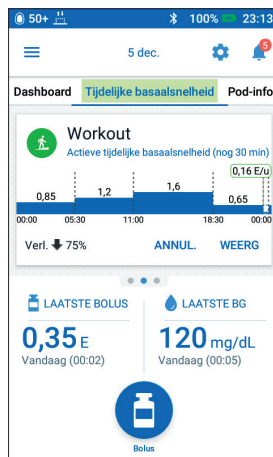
50+ 100% 23:13

5 dec.

5

Dashboard Tijdelijke basaalsnelheid Pod-info

Workout
Actieve tijdelijke basaalsnelheid (nog 30 min)

0,16 E/u

0,85 1,2 1,6 0,65

00:00 05:30 11:00 18:30 00:00

Verl. 75% ANNUL. WEERG

LAATSTE BOLUS
0,35 E
Vandaag (00:02)

LAATSTE BG
120 mg/dL
Vandaag (00:05)

Bolus